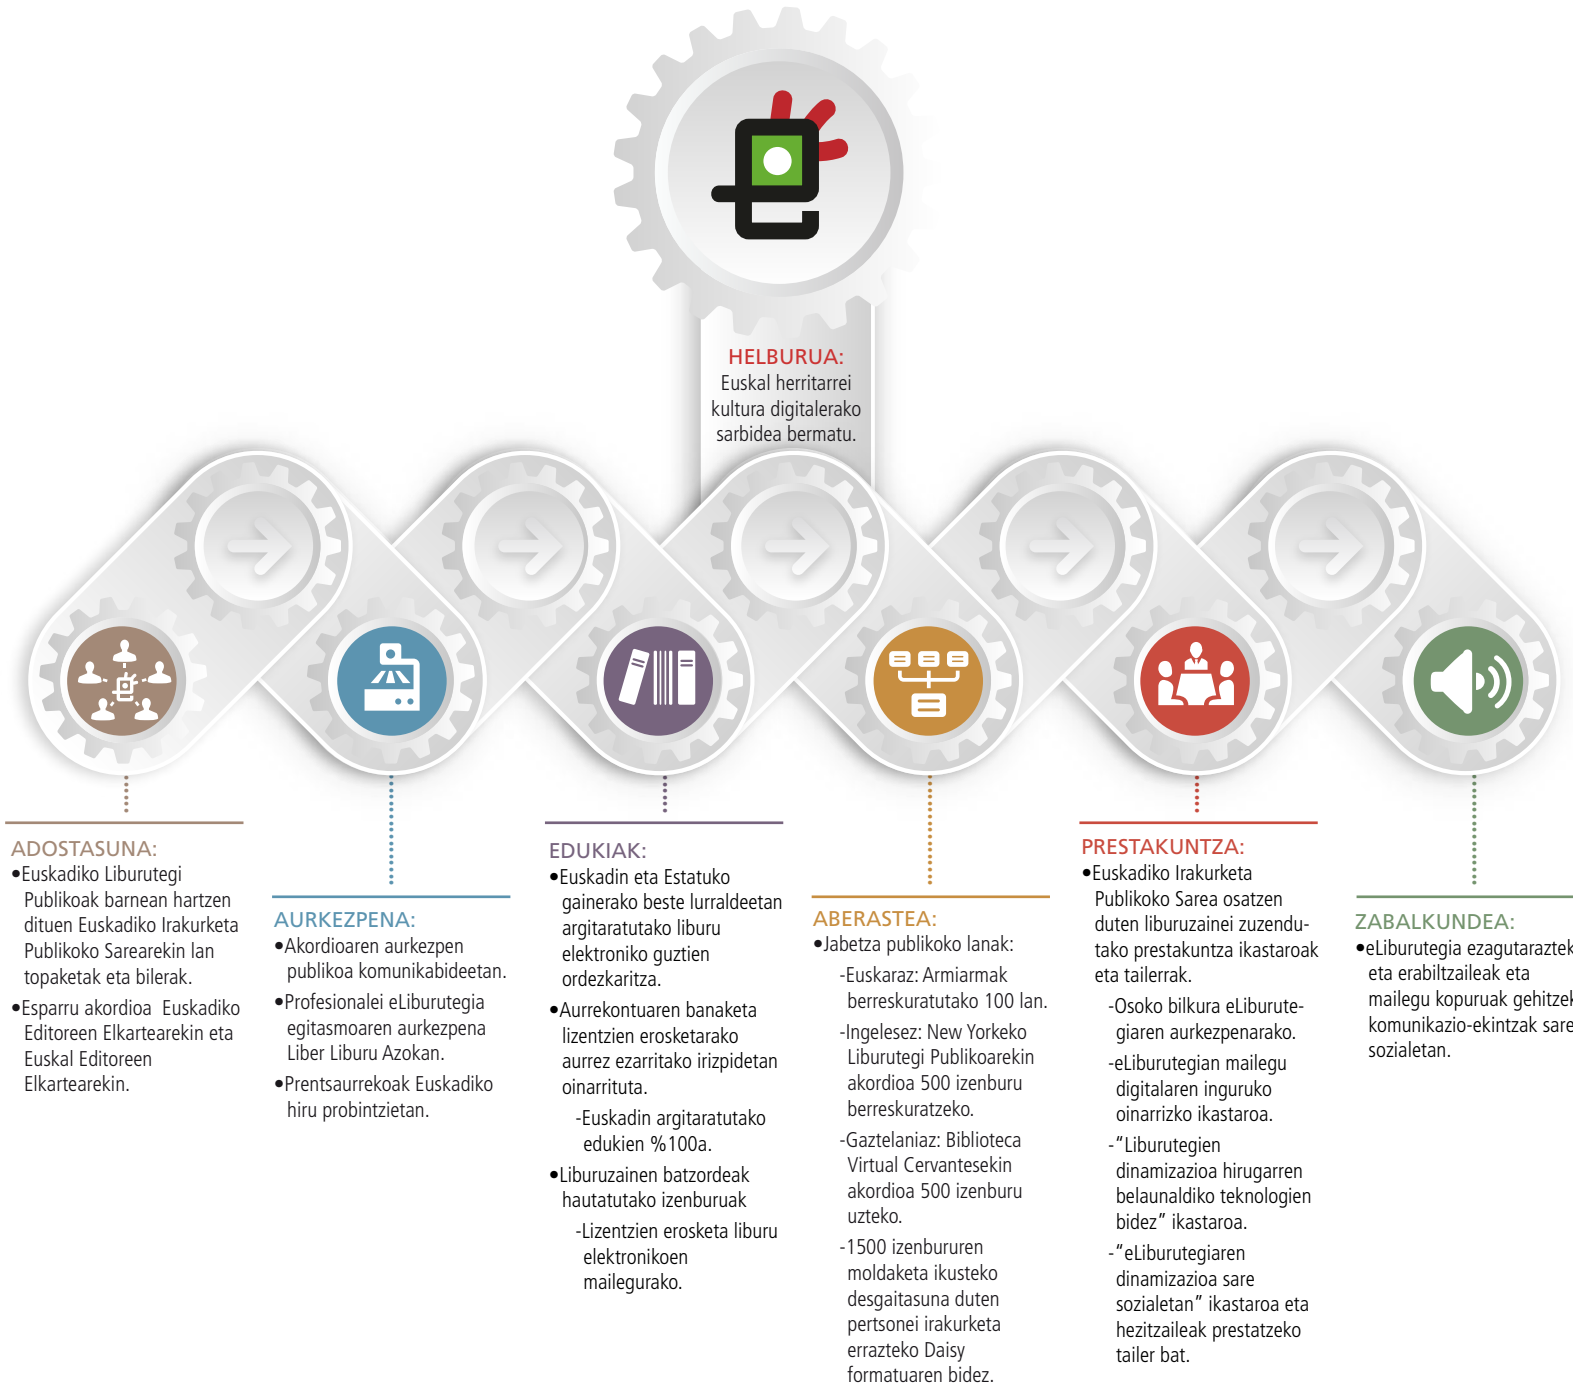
HELBURUA:
Euskal herritarrei kultura digitalerako sarbidea bermatu.

ADOSTASUNA:
•Euskadiko Liburutegi Publikoak barnean hartzen dituen Euskadiko Irakurketa Publikoko Sarearekin lan topaketak eta bilerak.
•Esparru akordioa Euskadiko Editoreen Elkartearekin eta Euskal Editoreen Elkartearekin.

AURKEZPENA:
•Akordioaren aurkezpen publikoa komunikabideetan.
•Profesionalei eLiburutegia egitasmoaren aurkezpena Liber Liburu Azokan.
•Prentsaurrekoak Euskadiko hiru probintzietan.

EDUKIAK:
•Euskadin eta Estatuko gainerako beste lurraldeetan argitaratutako liburu elektroniko guztien ordezkaritza.
•Aurrekontuaren banaketa lizentzien erosketarako aurrez ezarritako irizpidetan oinarrituta.
-Euskadin argitaratutako edukien %100a.
•Liburuzainen batzordeak hautatutako izenburuak
-Lizentzien erosketa liburu elektronikoen mailegurako.

ABERASTEA:
•Jabetza publikoko lanak:
-Euskaraz: Armiarmak berreskuratutako 100 lan.
-Ingelesez: New Yorkeko Liburutegi Publikoarekin akordioa 500 izenburu berreskuratzeko.
-Gaztelaniaz: Biblioteca Virtual Cervantesekin akordioa 500 izenburu uzteko.
-1500 izenbururen moldaketa ikusteko desgaitasuna duten pertsonei irakurketa errazteko Daisy formatuaren bidez.

PRESTAKUNTZA:
•Euskadiko Irakurketa Publikoko Sarea osatzen duten liburuzainei zuzendutako prestakuntza ikastaroak eta tailerrak.
-Osoko bilkura eLiburutegiaren aurkezpenarako.
-eLiburutegian mailegu digitalaren inguruko oinarrizko ikastaroa.
-“Liburutegien dinamizazioa hirugarren belaunaldiko teknologien bidez” ikastaroa.
-“eLiburutegiaren dinamizazioa sare sozialetan” ikastaroa eta hezitzaileak prestatzeko tailer bat.

ZABALKUNDEA:
•eLiburutegia ezagutaraztek eta erabiltzaileak eta mailegu kopuruak gehitzek komunikazio-ekintzak sare sozialetan.